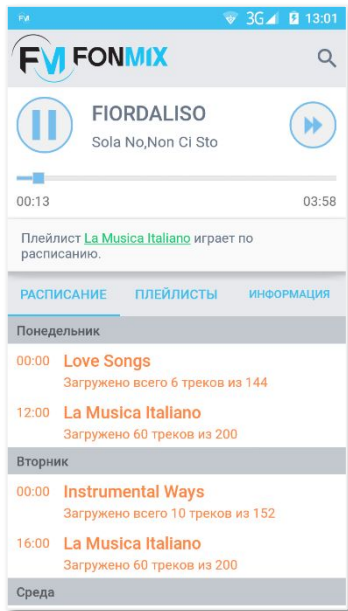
FM 3G 13:01

FM FONMIX

FIORDALISO

Sola No,Non Ci Sto

00:13

03:58

Плейлист La Musica Italiano играет по расписанию.

РАСПИСАНИЕ

ПЛЕЙЛИСТЫ

ИНФОРМАЦИЯ

Понедельник

00:00 Love Songs
Загружено всего 6 треков из 144

12:00 La Musica Italiano
Загружено 60 треков из 200

Вторник

00:00 Instrumental Ways
Загружено всего 10 треков из 152

16:00 La Musica Italiano
Загружено 60 треков из 200

Среда